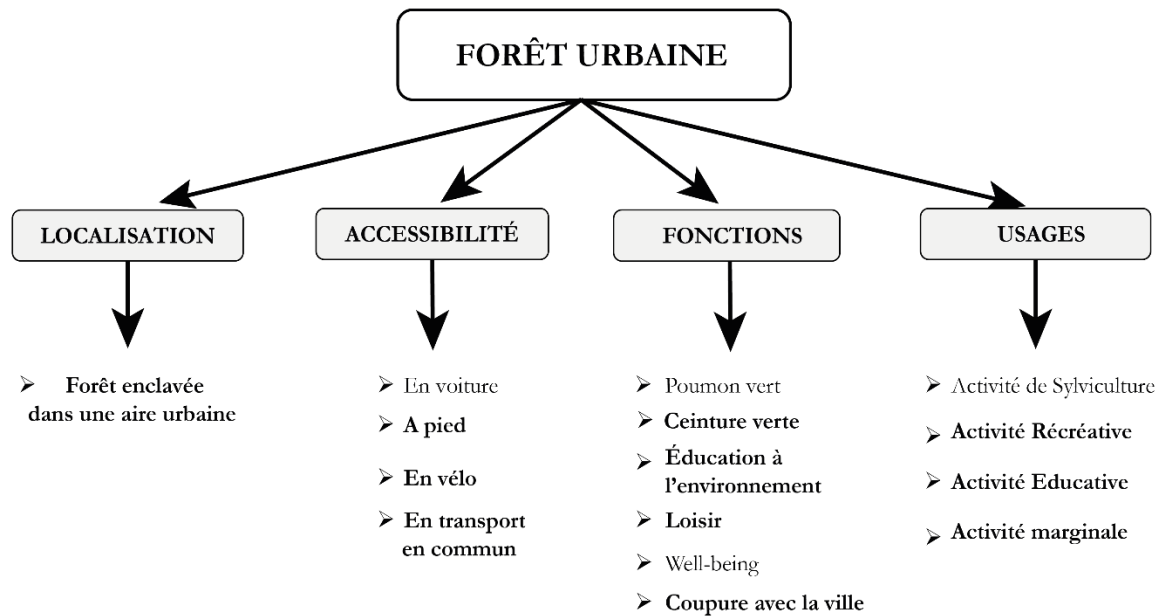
FORÊT URBAINE

LOCALISATION

➢ Forêt enclavée dans une aire urbaine

ACCESSIBILITÉ

➢ En voiture
➢ A pied
➢ En vélo
➢ En transport en commun

FONCTIONS

➢ Poumon vert
➢ Ceinture verte
➢ Éducation à l'environnement
➢ Loisir
➢ Well-being
➢ Coupure avec la ville

USAGES

➢ Activité de Sylviculture
➢ Activité Récréative
➢ Activité Educative
➢ Activité marginale